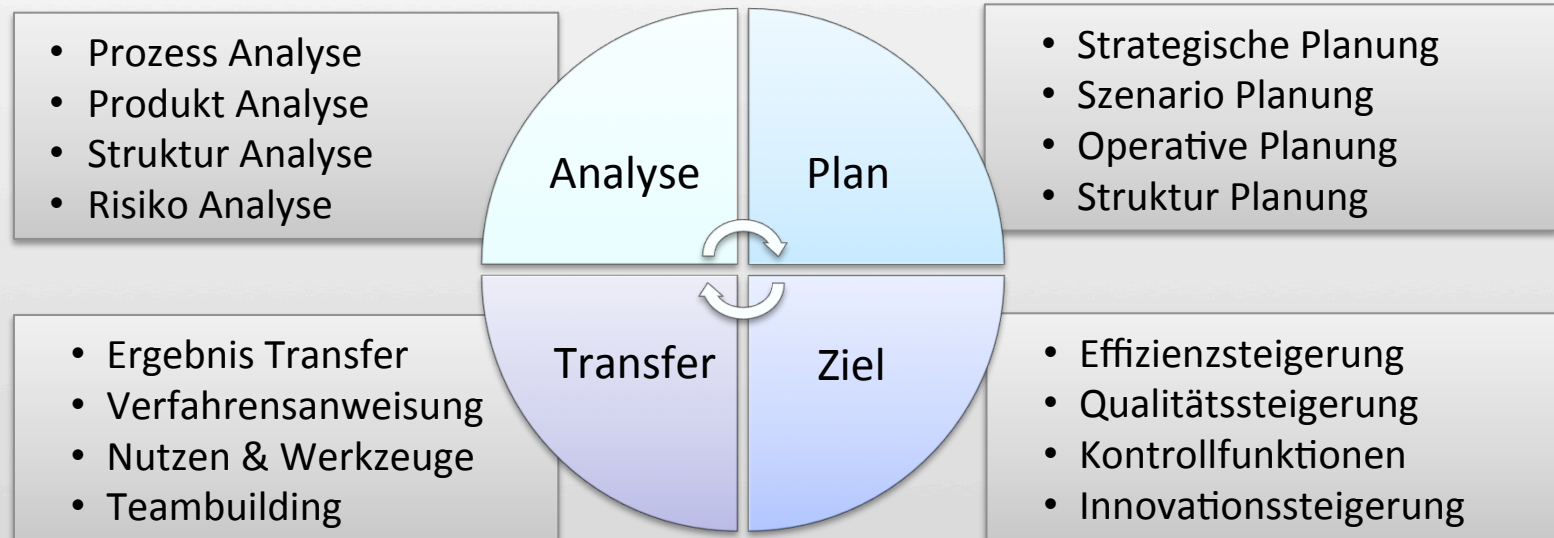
- Prozess Analyse
- Produkt Analyse
- Struktur Analyse
- Risiko Analyse

Analyse

Plan

- Strategische Planung
- Szenario Planung
- Operative Planung
- Struktur Planung

- Ergebnis Transfer
- Verfahrensanweisung
- Nutzen & Werkzeuge
- Teambuilding

Transfer

Ziel

- Effizienzsteigerung
- Qualitätssteigerung
- Kontrollfunktionen
- Innovationssteigerung